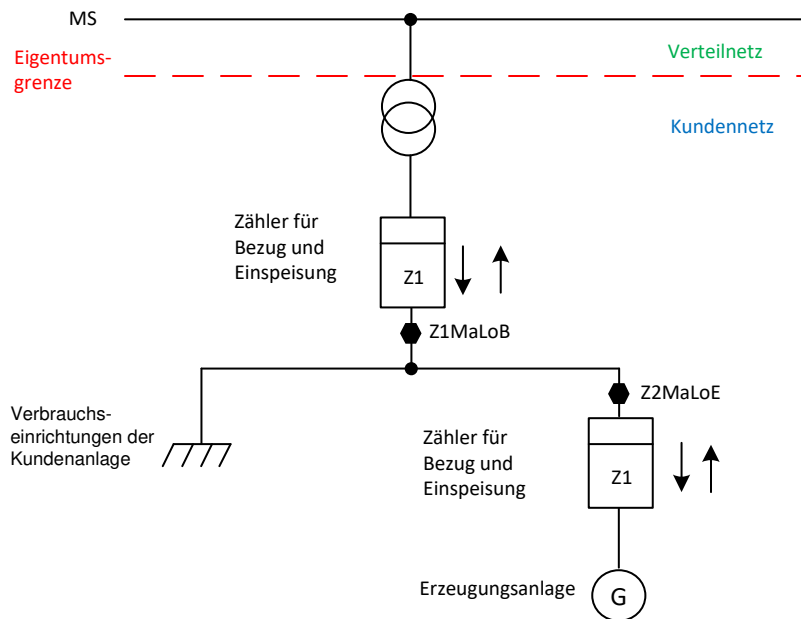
MS

Eigentumsgrenze

Verteilnetz

Kundennetz

Zähler für Bezug und Einspeisung

Z1

Z1MaLoB

Z2MaLoE

Verbrauchseinrichtungen der Kundenanlage

Zähler für Bezug und Einspeisung

Z1

Erzeugungsanlage

G